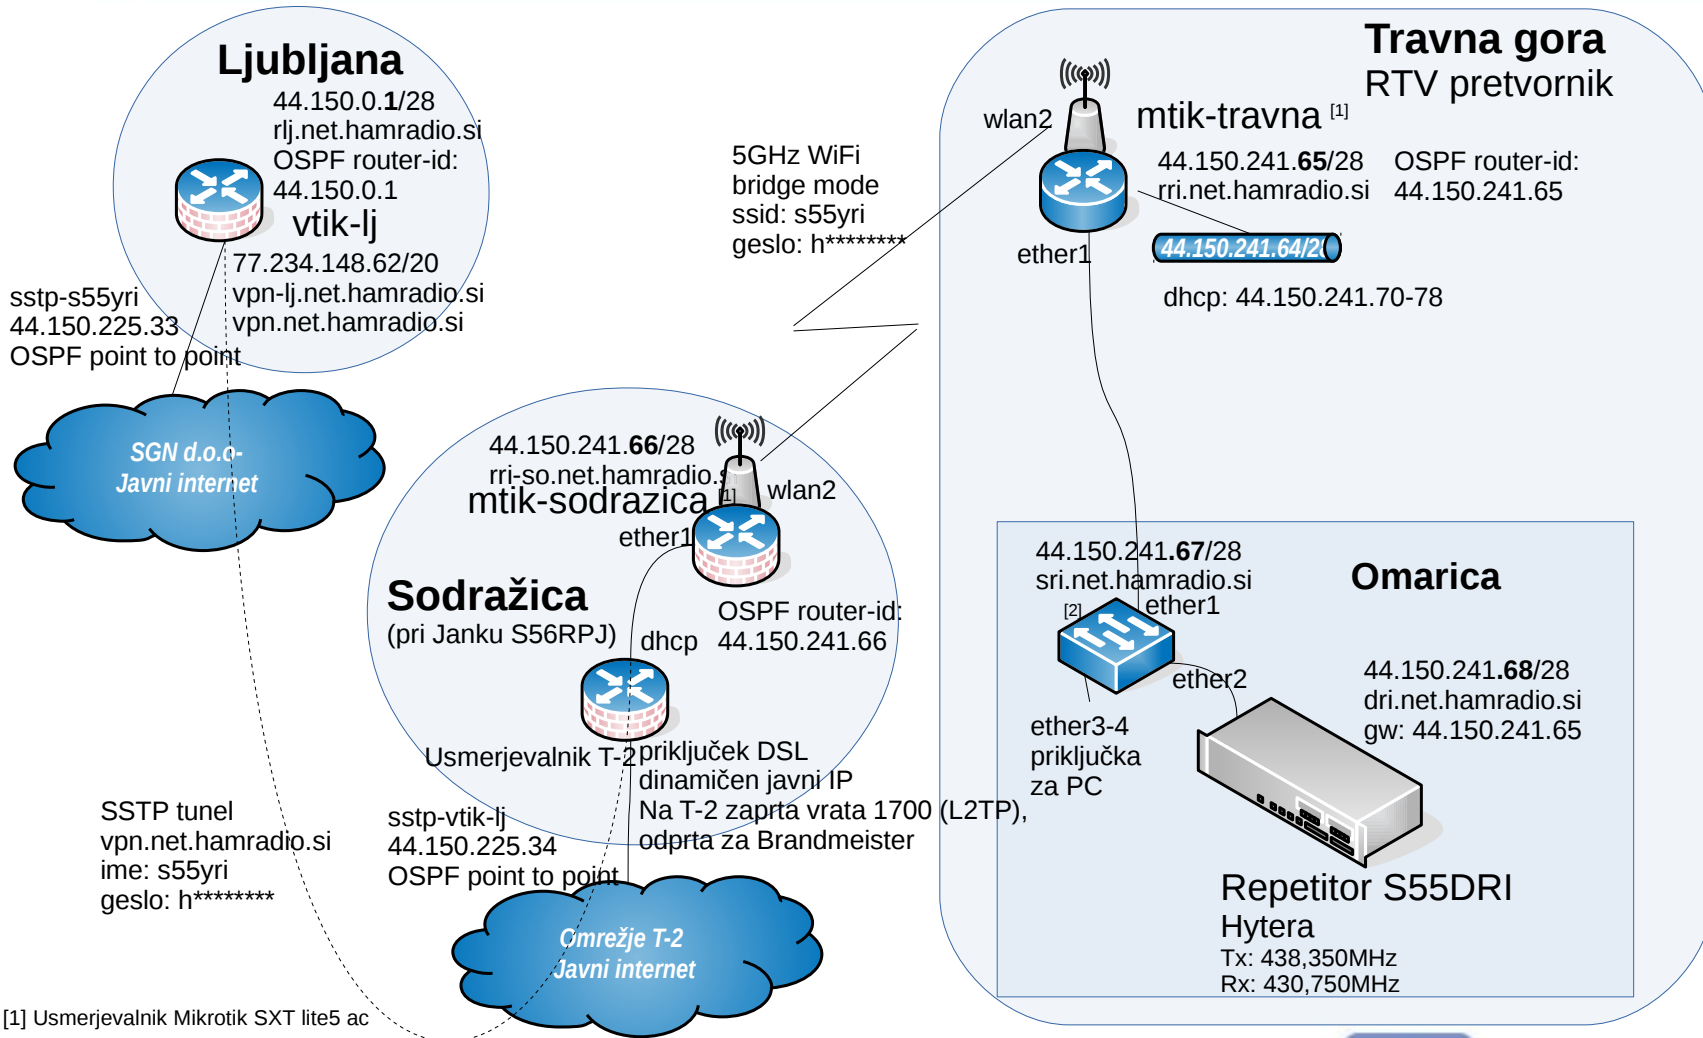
Ljubljana
44.150.0.1/28
rlj.net.hamradio.si
OSPF router-id:
44.150.0.1
vtik-lj
77.234.148.62/20
vpn-lj.net.hamradio.si
vpn.net.hamradio.si

sstp-s55yri
44.150.225.33
OSPF point to point

SGN d.o.o-
Javni internet

5GHz WiFi
bridge mode
ssid: s55yri
geslo: h********

Travna gora
RTV pretvornik
wlan2
mtik-travna [1]
44.150.241.65/28
rri.net.hamradio.si
OSPF router-id:
44.150.241.65
ether1
44.150.241.64/2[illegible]
dhcp: 44.150.241.70-78

44.150.241.66/28
rri-so.net.hamradio.s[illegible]
mtik-sodrazica [1]
wlan2
ether1
Sodražica
(pri Janku S56RPJ)
dhcp
OSPF router-id:
44.150.241.66
Usmerjevalnik T-2
priključek DSL
dinamičen javni IP
Na T-2 zaprta vrata 1700 (L2TP),
odprta za Brandmeister

44.150.241.67/28
sri.net.hamradio.si
[2]
ether1
Omarica
ether2
ether3-4
priključka
za PC
44.150.241.68/28
dri.net.hamradio.si
gw: 44.150.241.65
Repetitor S55DRI
Hytera
Tx: 438,350MHz
Rx: 430,750MHz

SSTP tunel
vpn.net.hamradio.si
ime: s55yri
geslo: h********

sstp-vtik-lj
44.150.225.34
OSPF point to point

Omrežje T-2
Javni internet

[1] Usmerjevalnik Mikrotik SXT lite5 ac